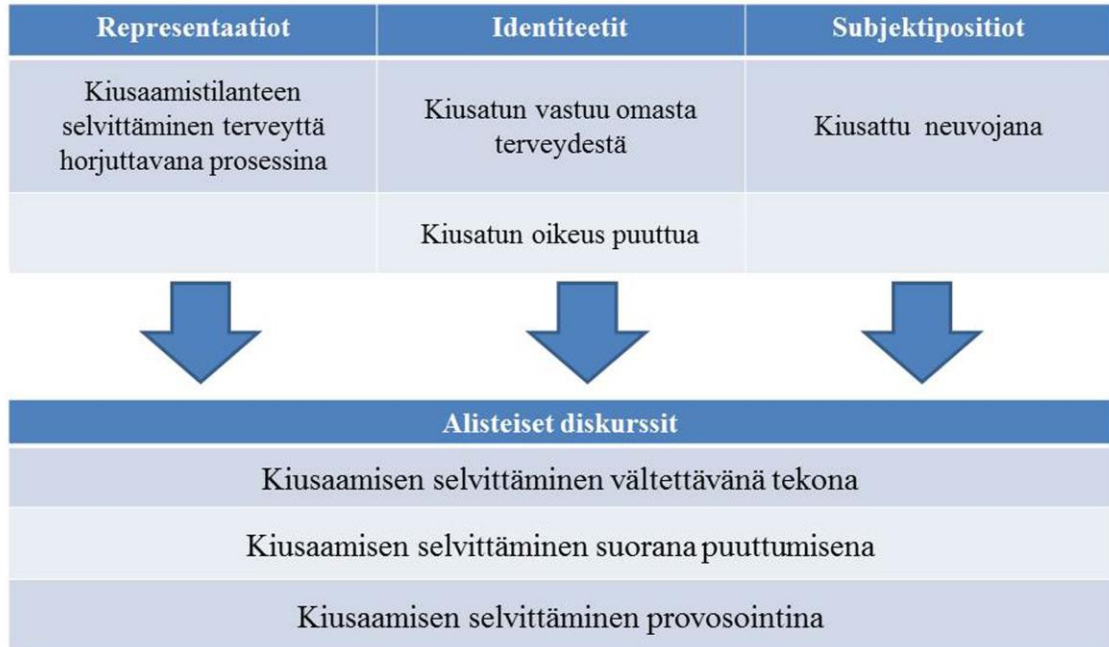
| Representaatiot | Identiteetit | Subjektipositiot |
|---|---|---|
| Kiusaamistilanteen selvittäminen terveyttä horjuttavana prosessina | Kiusatun vastuu omasta terveydestä | Kiusattu neuvojana |
| | Kiusatun oikeus puuttua | |

| Alisteiset diskurssit |
|---|
| Kiusaamisen selvittäminen vältettävänä tekona |
| Kiusaamisen selvittäminen suorana puuttumisena |
| Kiusaamisen selvittäminen provosointina |